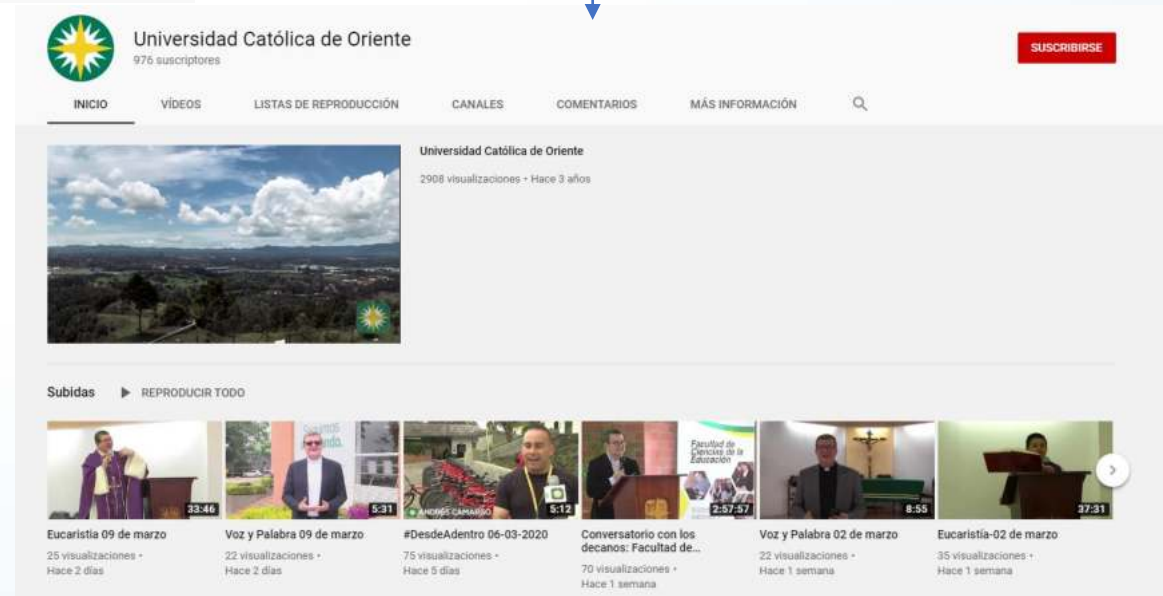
Universidad Católica de Oriente
976 suscriptores

SUSCRIBIRSE

INICIO VÍDEOS LISTAS DE REPRODUCCIÓN CANALES COMENTARIOS MÁS INFORMACIÓN

Universidad Católica de Oriente
2908 visualizaciones • Hace 3 años

Subidas ▶ REPRODUCIR TODO

33:46
Eucaristía 09 de marzo
25 visualizaciones • Hace 2 días

5:31
Voz y Palabra 09 de marzo
22 visualizaciones • Hace 2 días

ANDRÉS CAMARGO 5:12
#DesdeAdentro 06-03-2020
75 visualizaciones • Hace 5 días

Facultad de Ciencias de la Educación 2:57:57
Conversatorio con los decanos: Facultad de...
70 visualizaciones • Hace 1 semana

8:55
Voz y Palabra 02 de marzo
22 visualizaciones • Hace 1 semana

37:31
Eucaristía-02 de marzo
35 visualizaciones • Hace 1 semana